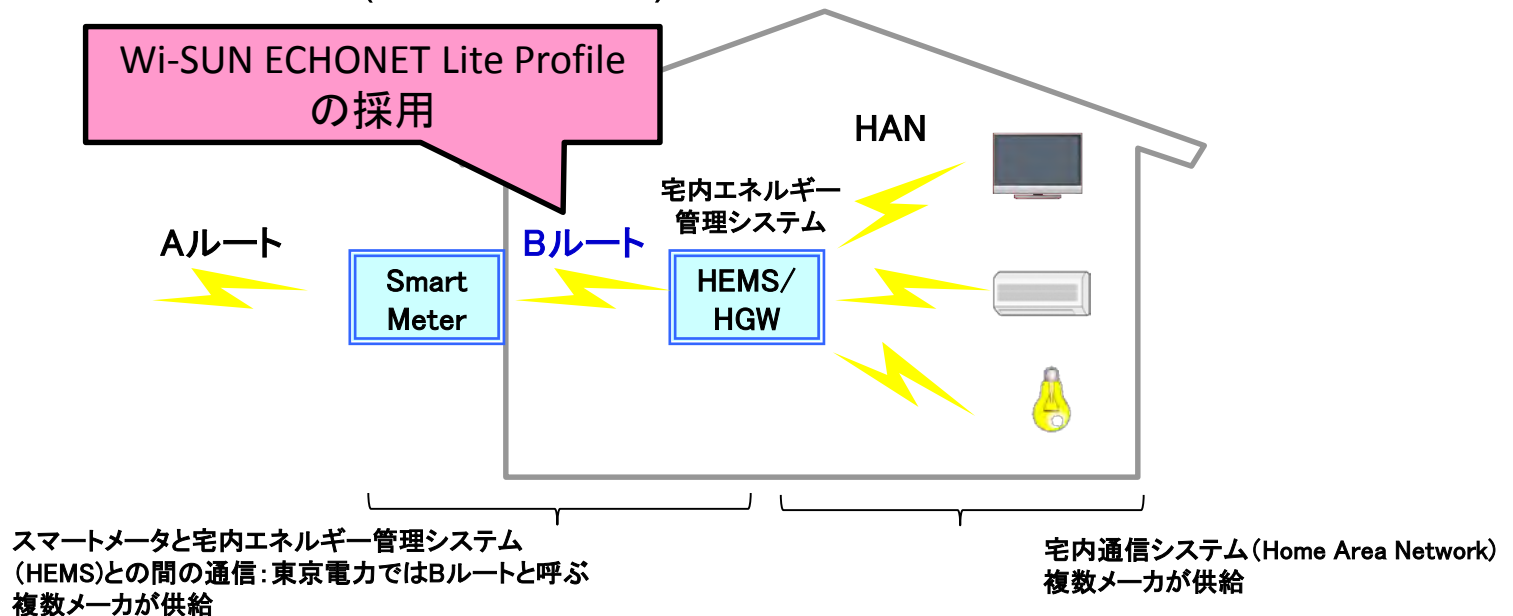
Wi-SUN ECHONET Lite Profile の採用

HAN

宅内エネルギー管理システム

Aルート

Bルート

Smart Meter

HEMS/ HGW

スマートメータと宅内エネルギー管理システム (HEMS)との間の通信：東京電力ではBルートと呼ぶ 複数メーカが供給

宅内通信システム（Home Area Network） 複数メーカが供給